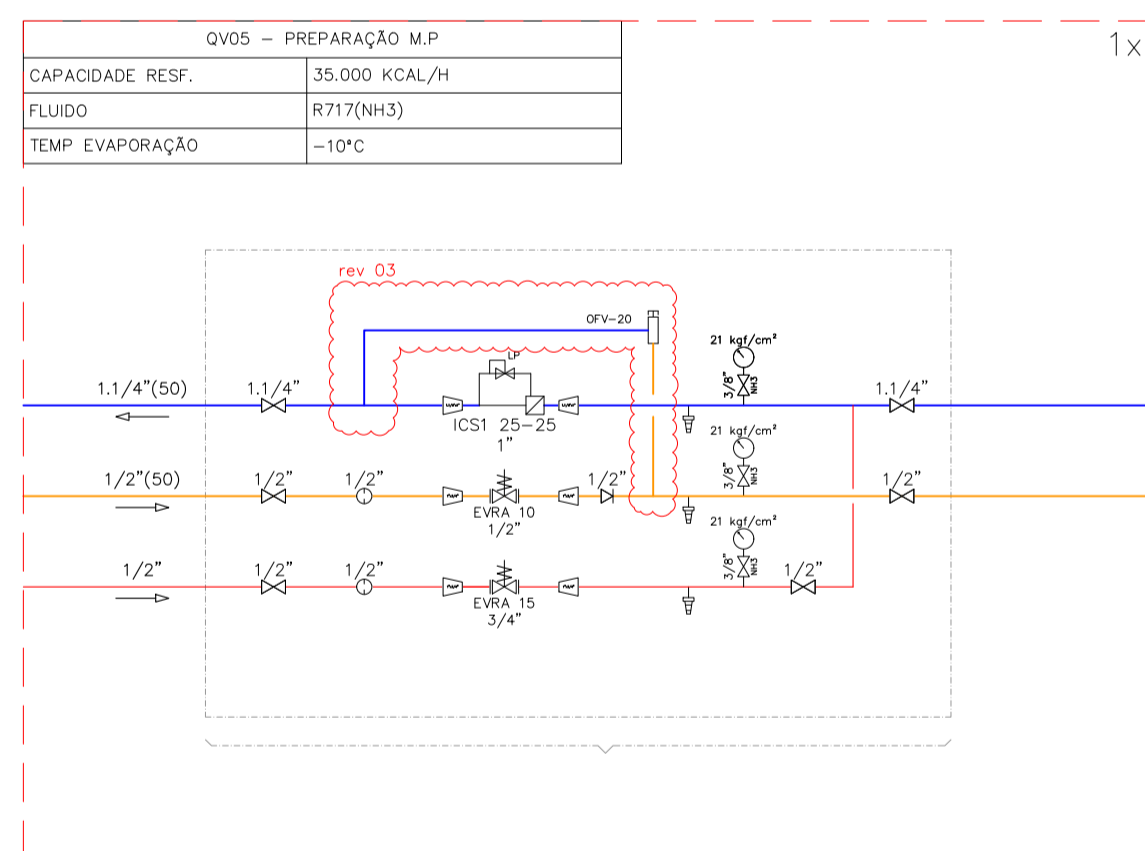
| QV05 – PREPARAÇÃO M.P | |
|---|---|
| CAPACIDADE RESF. | 35.000 KCAL/H |
| FLUIDO | R717(NH3) |
| TEMP EVAPORAÇÃO | –10°C |

1x

rev 03

OFV-20

LP

21 kgf/cm²

3/8" NH3

1.1/4"(50)

1.1/4"

ICS1 25-25
1"

1.1/4"

21 kgf/cm²

3/8" NH3

1/2"(50)

1/2"

1/2"

EVRA 10
1/2"

1/2"

1/2"

21 kgf/cm²

3/8" NH3

1/2"

1/2"

1/2"

EVRA 15
3/4"

1/2"